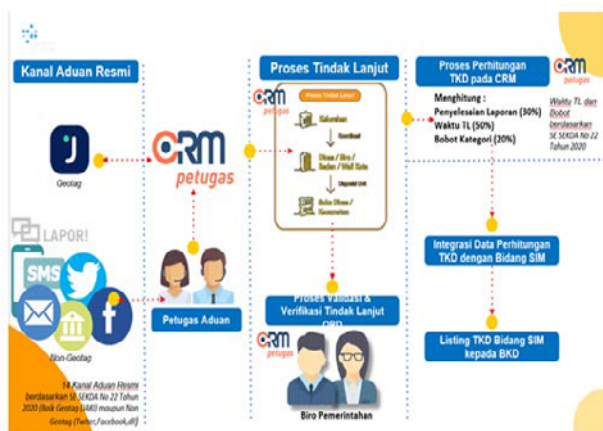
Kanal Aduan Resmi

Geotag

LAPOR!

SMS

Non-Geotag

14 Kanal Aduan Resmi berdasarkan SE SEKDA No 22 Tahun 2020 (Baik Geotag (JAKI) maupun Non Geotag (Twiter,Facebook,dll))

CRM petugas

Petugas Aduan

Proses Tindak Lanjut

CRM petugas

Proses Tindak Lanjut

Kelurahan

Koordinasi

Dinas / Biro / Badan / Wali Kota

Disposisi Unit

Suku Dinas / Kecamatan

Proses Validasi & Verifikasi Tindak Lanjut OPD

CRM petugas

Biro Pemerintahan

Proses Perhitungan TKD pada CRM

CRM petugas

Menghitung :
Penyelesaian Laporan (30%)
Waktu TL (50%)
Bobot Kategori (20%)

Waktu TL dan Bobot berdasarkan SE SEKDA No 22 Tahun 2020

Integrasi Data Perhitungan TKD dengan Bidang SIM

Listing TKD Bidang SIM kepada BKD